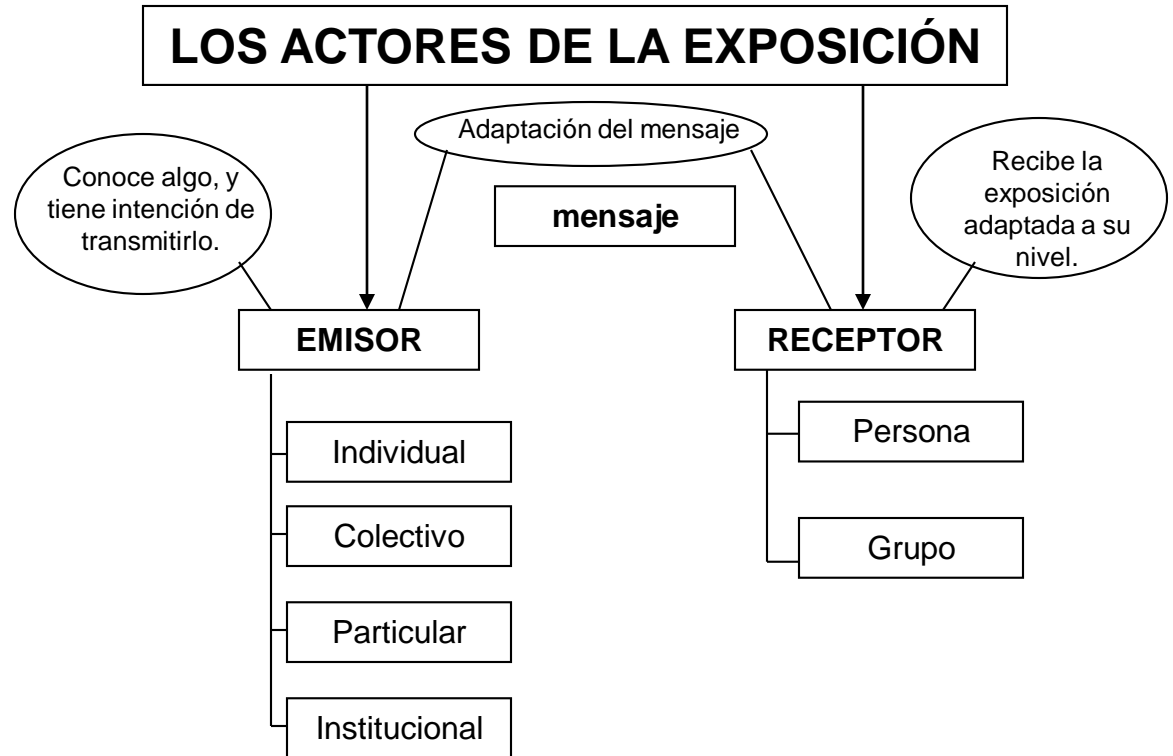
LOS ACTORES DE LA EXPOSICIÓN

Adaptación del mensaje

Conoce algo, y tiene intención de transmitirlo.

mensaje

Recibe la exposición adaptada a su nivel.

EMISOR

RECEPTOR

Individual

Colectivo

Particular

Institucional

Persona

Grupo